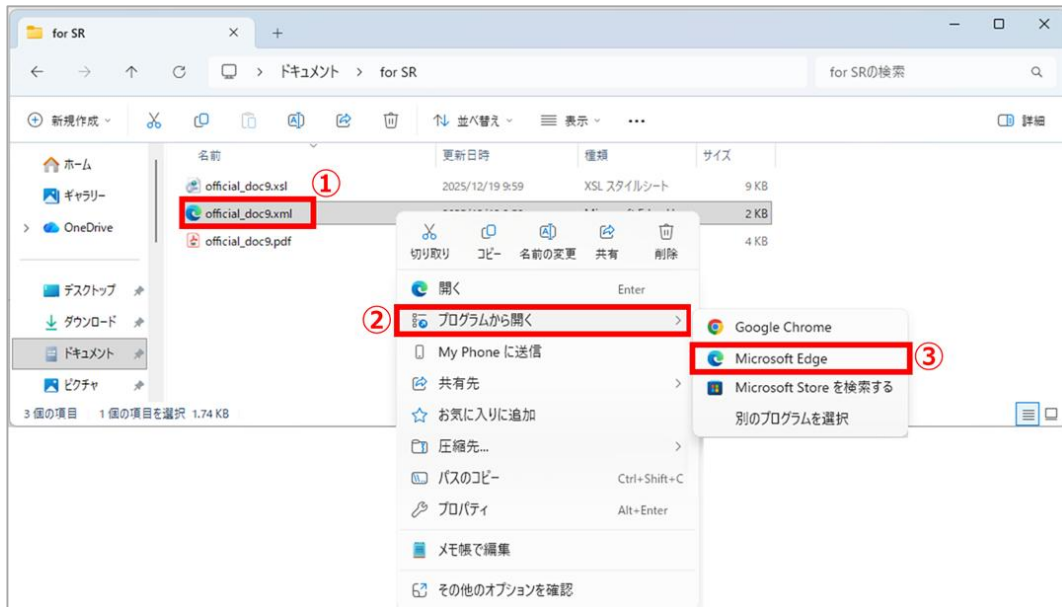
for SR

ドキュメント > for SR

for SRの検索

新規作成

並べ替え

表示

...

詳細

ホーム

ギャラリー

OneDrive

デスクトップ

ダウンロード

ドキュメント

ピクチャ

| 名前 | 更新日時 | 種類 | サイズ |
|---|---|---|---|
| official_doc9.xsl | 2025/12/19 9:59 | XSL スタイルシート | 9 KB |
| official_doc9.xml | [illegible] | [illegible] | 2 KB |
| official_doc9.pdf | | | 4 KB |

①

3 個の項目　1 個の項目を選択 1.74 KB

切り取り　コピー　名前の変更　共有　削除

開く　Enter

②

プログラムから開く

My Phone に送信

共有先

お気に入りに追加

圧縮先...

パスのコピー　Ctrl+Shift+C

プロパティ　Alt+Enter

メモ帳で編集

その他のオプションを確認

Google Chrome

Microsoft Edge

③

Microsoft Store を検索する

別のプログラムを選択